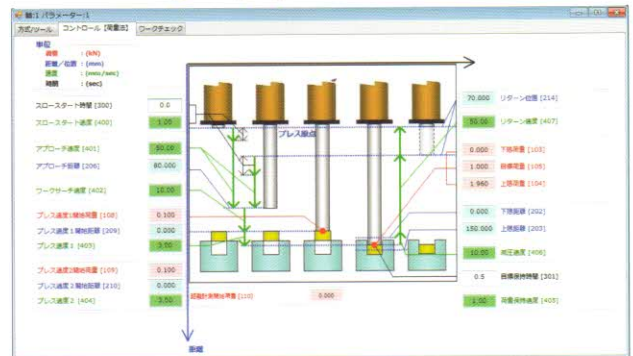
軸:1 パラメーター:1

方式/ツール | コントロール [荷重B] | ワークチェック

単位
荷重 : (kN)
距離／位置 : (mm)
速度 : (mm/sec)
時間 : (sec)

スロースタート時間 [300] 0.0
スロースタート速度 [400] 1.00
アプローチ速度 [401] 50.00
アプローチ距離 [206] 80.000
ワークサーチ速度 [402] 10.00
プレス速度1 開始荷重 [108] 0.100
プレス速度1 開始距離 [209] 0.000
プレス速度1 [403] 3.50
プレス速度2 開始荷重 [109] 0.100
プレス速度2 開始距離 [210] 0.000
プレス速度2 [404] 3.50

プレス原点

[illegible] [110] 0.000

70.000 リターン位置 [214]
50.00 リターン速度 [407]
0.000 下限荷重 [103]
1.000 目標荷重 [105]
1.960 上限荷重 [104]
0.000 下限距離 [202]
150.000 上限距離 [203]
10.00 減圧速度 [406]
0.5 荷重保持時間 [301]
1.00 荷重保持速度 [405]

距離